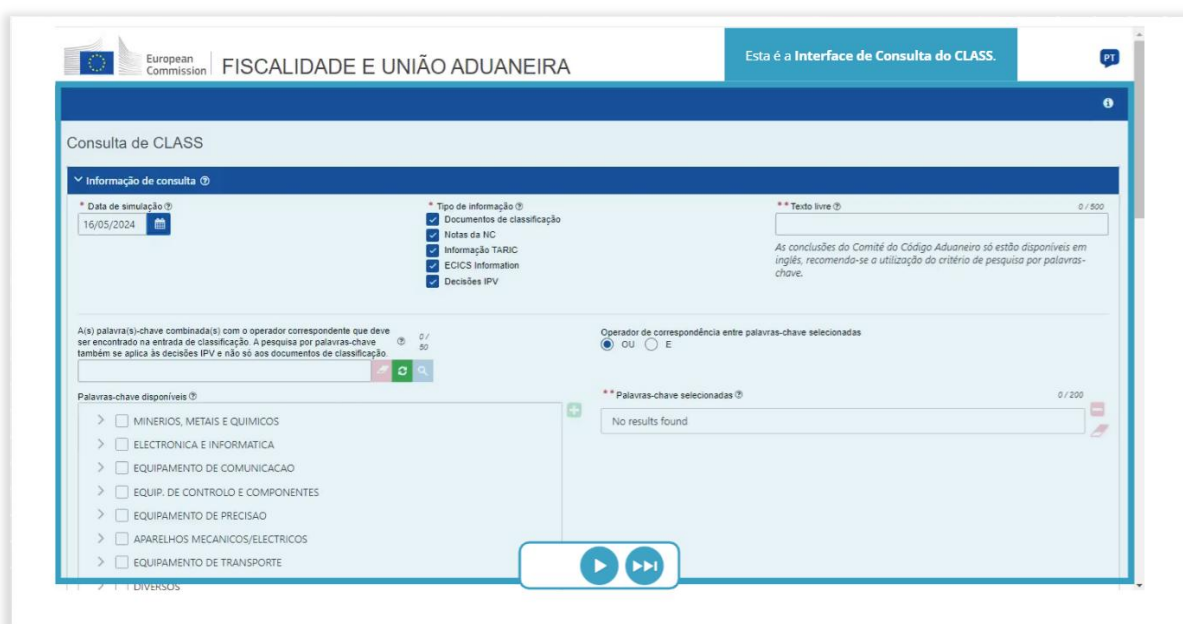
European Commission | FISCALIDADE E UNIÃO ADUANEIRA

Esta é a Interface de Consulta do CLASS.

PT

Consulta de CLASS

Informação de consulta ⑦

* Data de simulação ⑦
16/05/2024

* Tipo de informação ⑦
Documentos de classificação
Notas da NC
Informação TARIC
ECICS Information
Decisões IPV

* * Texto livre ⑦
0 / 500

As conclusões do Comité do Código Aduaneiro só estão disponíveis em inglês, recomenda-se a utilização do critério de pesquisa por palavras-chave.

A(s) palavra(s)-chave combinada(s) com o operador correspondente que deve ser encontrado na entrada de classificação. A pesquisa por palavras-chave também se aplica às decisões IPV e não só aos documentos de classificação. ⑦
0 / 50

Operador de correspondência entre palavras-chave selecionadas
OU E

Palavras-chave disponíveis ⑦
MINERIOS, METAIS E QUIMICOS
ELECTRONICA E INFORMATICA
EQUIPAMENTO DE COMUNICACAO
EQUIP. DE CONTROLO E COMPONENTES
EQUIPAMENTO DE PRECISAO
APARELHOS MECANICOS/ELECTRICOS
EQUIPAMENTO DE TRANSPORTE
DIVERSOS

* * Palavras-chave selecionadas ⑦
0 / 200
No results found